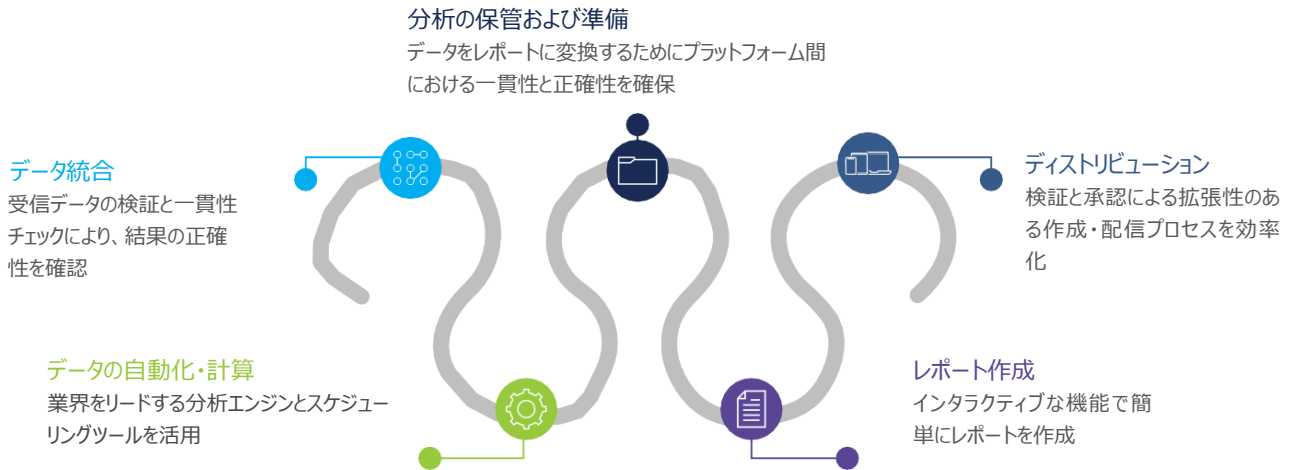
分析の保管および準備
データをレポートに変換するためにプラットフォーム間における一貫性と正確性を確保

データ統合
受信データの検証と一貫性チェックにより、結果の正確性を確認

ディストリビューション
検証と承認による拡張性のある作成・配信プロセスを効率化

データの自動化・計算
業界をリードする分析エンジンとスケジューリングツールを活用

レポート作成
インタラクティブな機能で簡単にレポートを作成